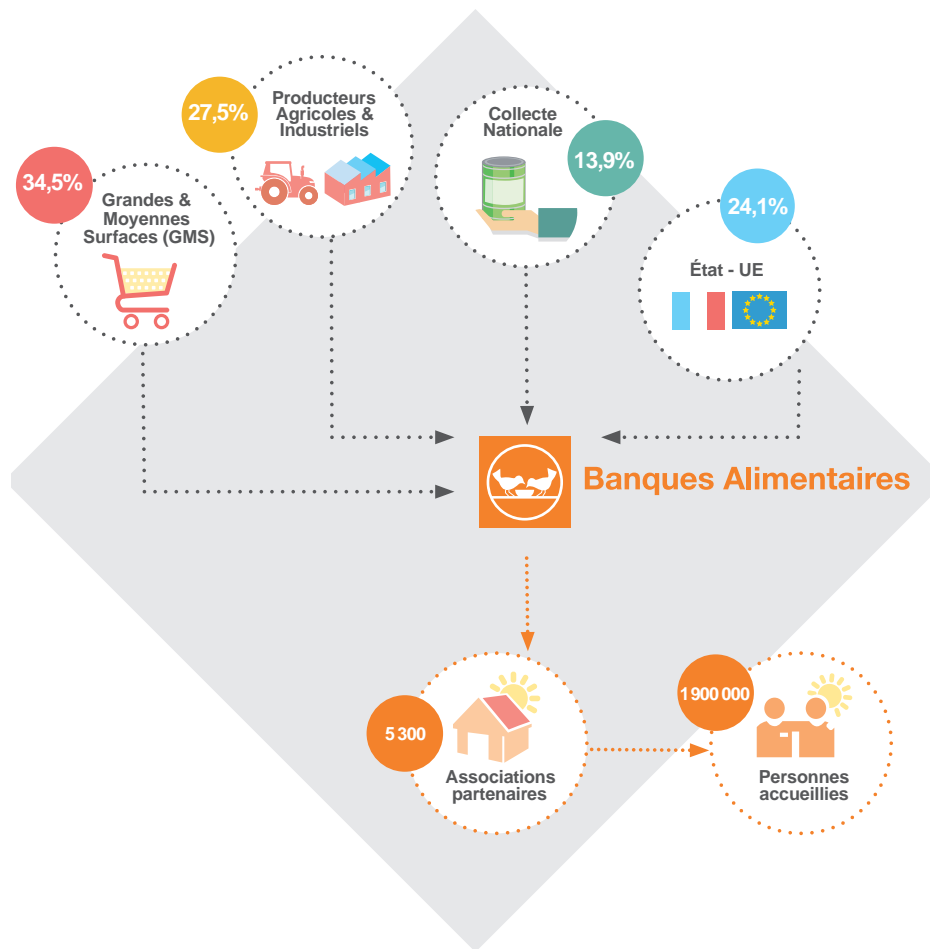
27,5%

Producteurs Agricoles & Industriels

Collecte Nationale

13,9%

34,5%

Grandes & Moyennes Surfaces (GMS)

24,1%

État - UE

Banques Alimentaires

5 300

Associations partenaires

1 900 000

Personnes accueillies